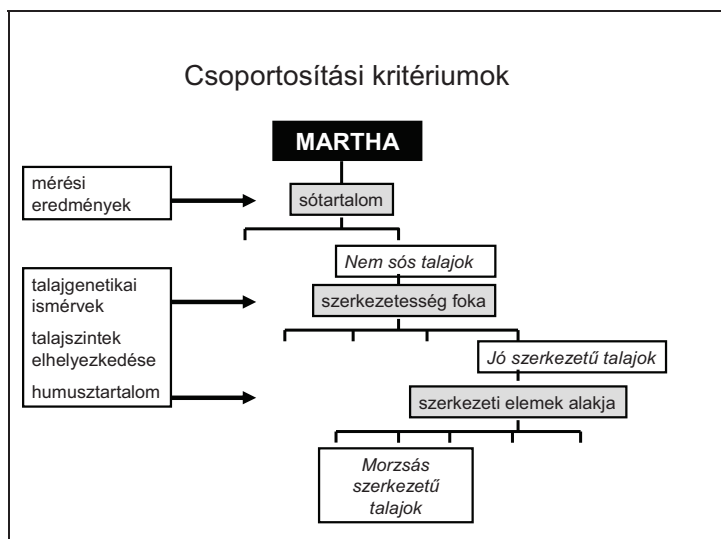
Csoportosítási kritériumok

MARTHA

mérési eredmények

sótartalom

Nem sós talajok

talajgenetikai ismérvek

talajszintek elhelyezkedése

humusztartalom

szerkezetesség foka

Jó szerkezetű talajok

szerkezeti elemek alakja

Morzsás szerkezetű talajok